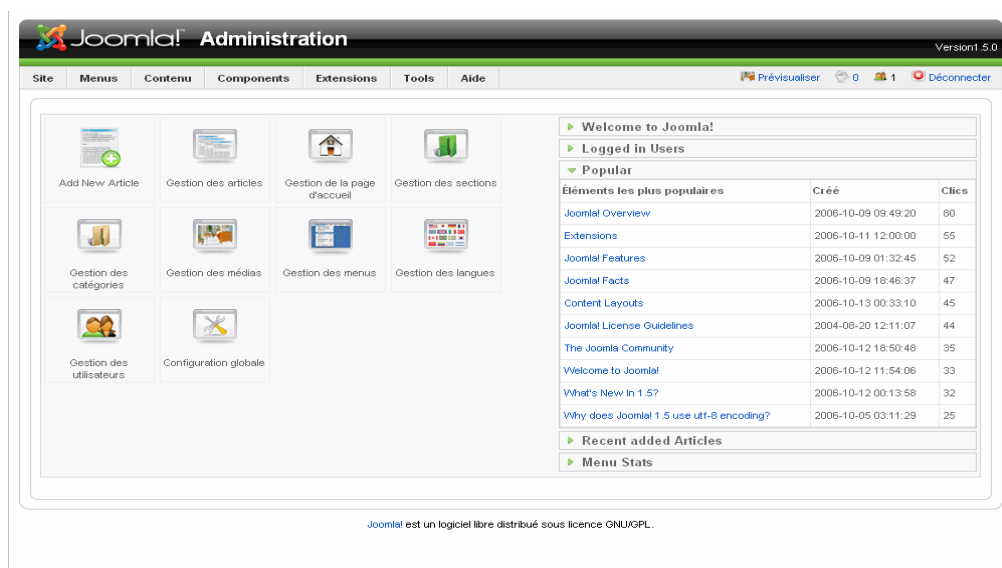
Joomla! Administration

Version1.5.0

Site Menus Contenu Components Extensions Tools Aide

Prévisualiser 0 1 Déconnecter

Add New Article

Gestion des articles

Gestion de la page d'accueil

Gestion des sections

Gestion des catégories

Gestion des médias

Gestion des menus

Gestion des langues

Gestion des utilisateurs

Configuration globale

Welcome to Joomla!

Logged in Users

Popular

| Éléments les plus populaires | Créé | Clics |
|---|---|---|
| Joomla! Overview | 2006-10-09 09:49:20 | 80 |
| Extensions | 2006-10-11 12:00:00 | 55 |
| Joomla! Features | 2006-10-09 01:32:45 | 52 |
| Joomla! Facts | 2006-10-09 18:46:37 | 47 |
| Content Layouts | 2006-10-13 00:33:10 | 45 |
| Joomla! License Guidelines | 2004-08-20 12:11:07 | 44 |
| The Joomla Community | 2006-10-12 18:50:48 | 35 |
| Welcome to Joomla! | 2006-10-12 11:54:06 | 33 |
| What's New In 1.5? | 2006-10-12 00:13:58 | 32 |
| Why does Joomla! 1.5 use utf-8 encoding? | 2006-10-05 03:11:29 | 25 |

Recent added Articles

Menu Stats

Joomla! est un logiciel libre distribué sous licence GNU/GPL.